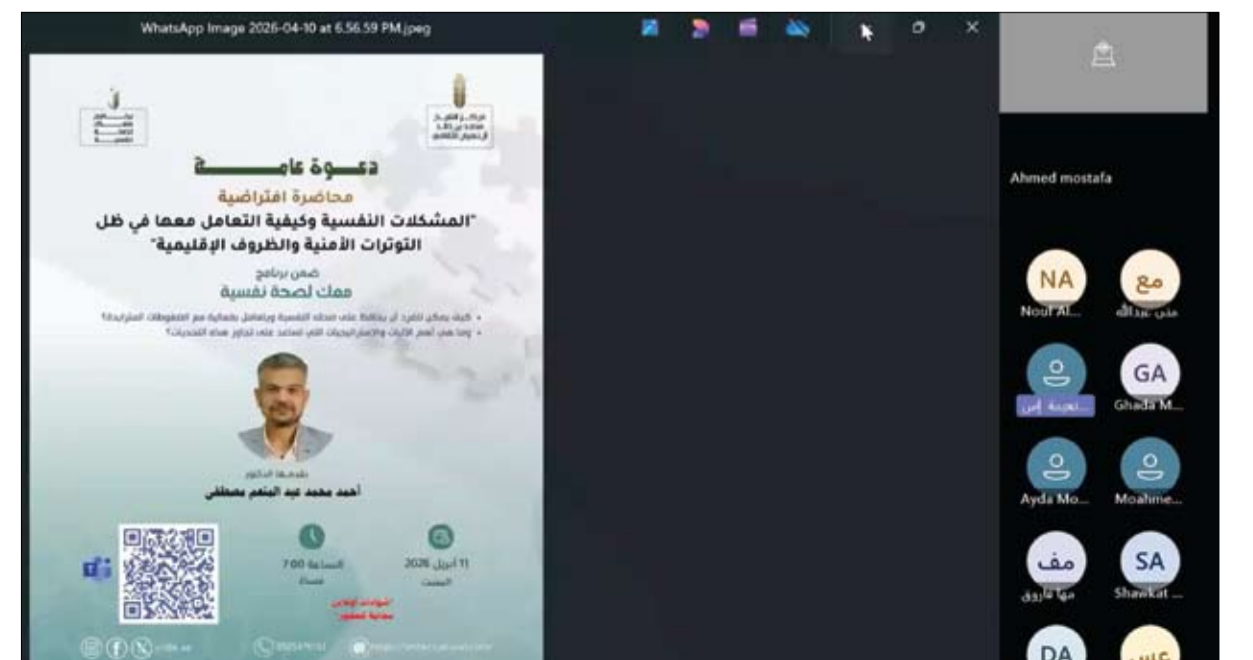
WhatsApp Image 2026-04-10 at 6.56.59 PM.jpeg

دعـــوة عامـــة

محاضرة افتراضية

"المشكلات النفسية وكيفية التعامل معها في ظل التوترات الأمنية والظروف الإقليمية"

ضمن برنامج

معك لصحة نفسية

• كيف يمكن للفرد أن يحافظ على صحته النفسية ويتعامل بفعالية مع الضغوطات المتزايدة؟
• وما هي أهم الآليات والاستراتيجيات التي تساعد على تجاوز هذه التحديات؟

يقدمها الدكتور

أحمد محمد عبد المنعم مصطفى

11 أبريل 2026
السبت

الساعة 7:00
مساء

الشهادات الإلكترونية مجانية للحضور

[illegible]

Ahmed mostafa

NA
Nouf Al...

مع
منى عبدالله

تعزيز إس...

GA
Ghada M...

Ayda Mo...

Moahme...

مف
مها فاروق

SA
Shawkat ...

DA
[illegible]